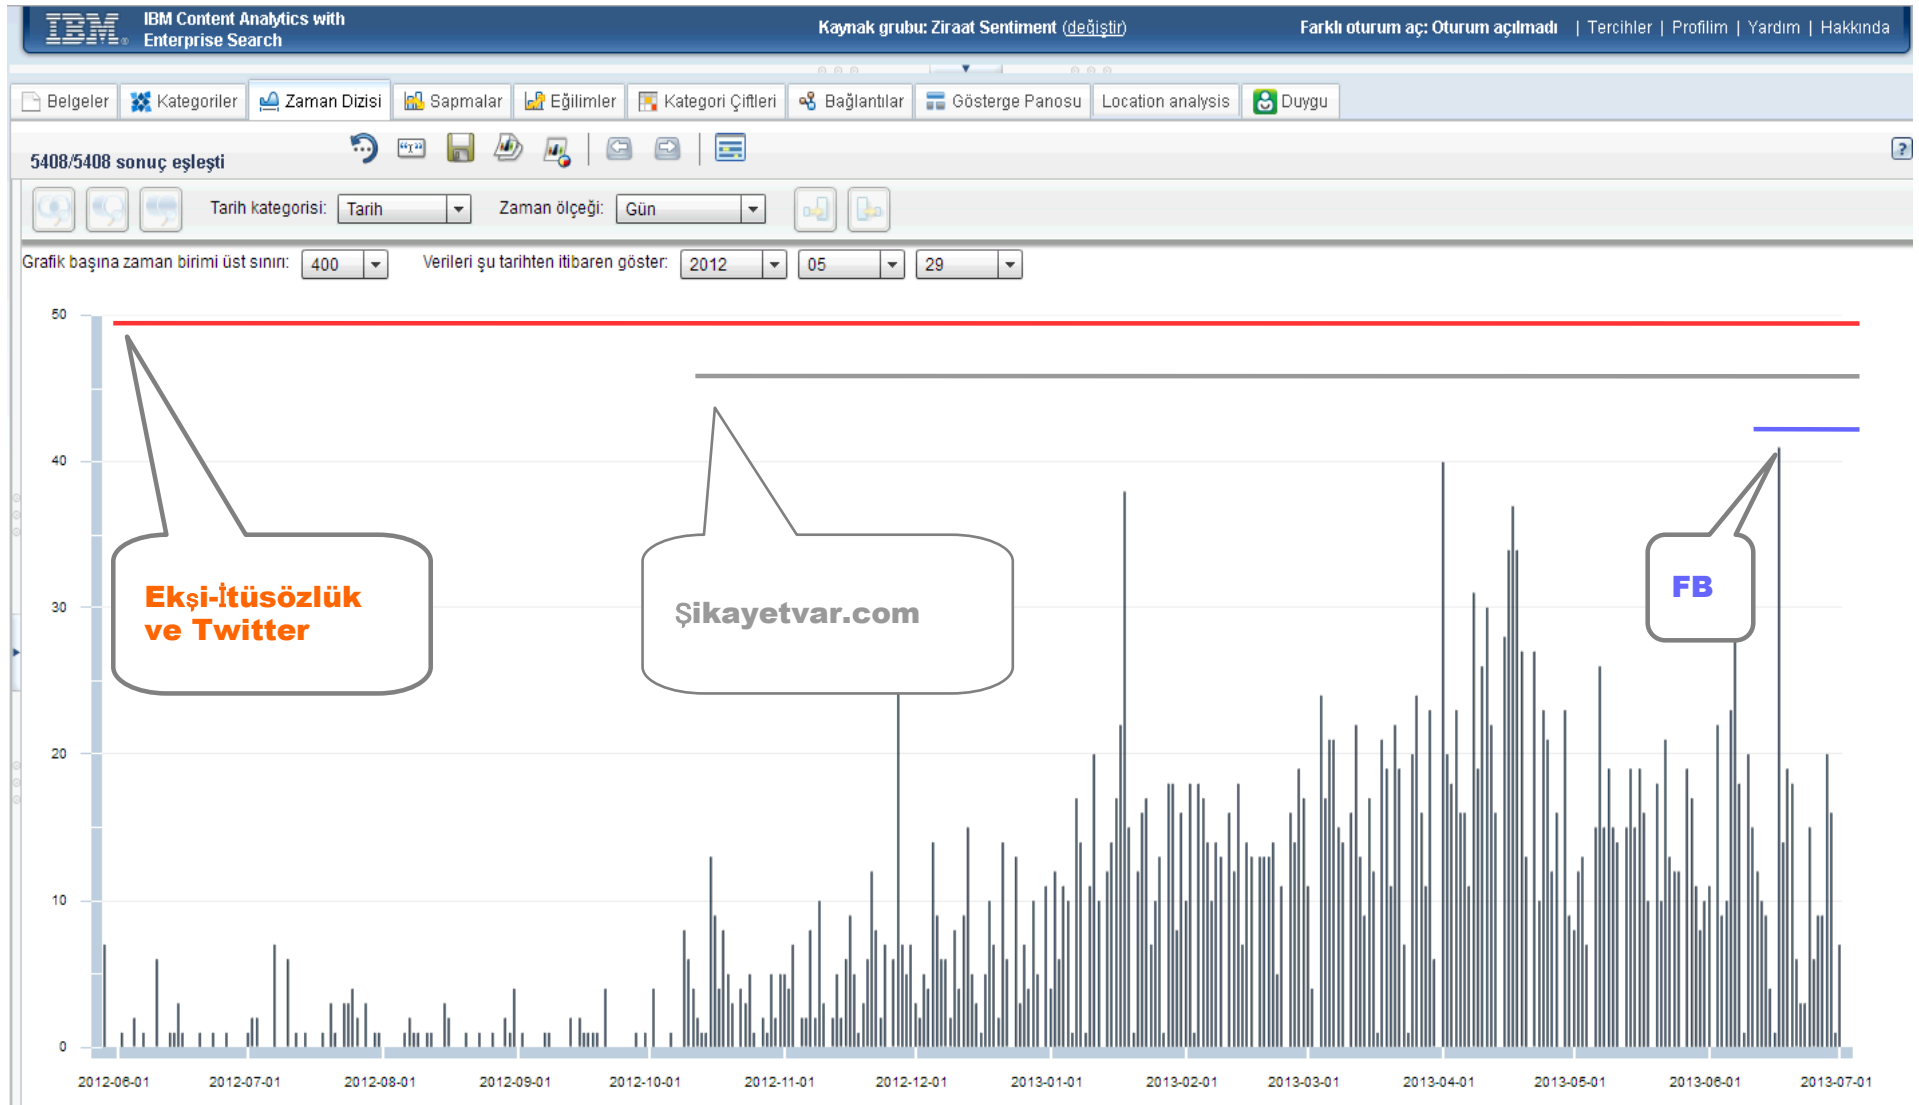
IBM IBM Content Analytics with Enterprise Search

Kaynak grubu: Ziraat Sentiment (değiştir)

Farklı oturum aç: Oturum açılmadı | Tercihler | Profilim | Yardım | Hakkında

Belgeler | Kategoriler | Zaman Dizisi | Sapmalar | Eğilimler | Kategori Çiftleri | Bağlantılar | Gösterge Panosu | Location analysis | Duygu

5408/5408 sonuç eşleşti

Tarih kategorisi: Tarih

Zaman ölçeği: Gün

Grafik başına zaman birimi üst sınırı: 400

Verileri şu tarihten itibaren göster: 2012 05 29

50
40
30
20
10
0

Ekşi-İtüsözlük ve Twitter

Şikayetvar.com

FB

2012-06-01 2012-07-01 2012-08-01 2012-09-01 2012-10-01 2012-11-01 2012-12-01 2013-01-01 2013-02-01 2013-03-01 2013-04-01 2013-05-01 2013-06-01 2013-07-01